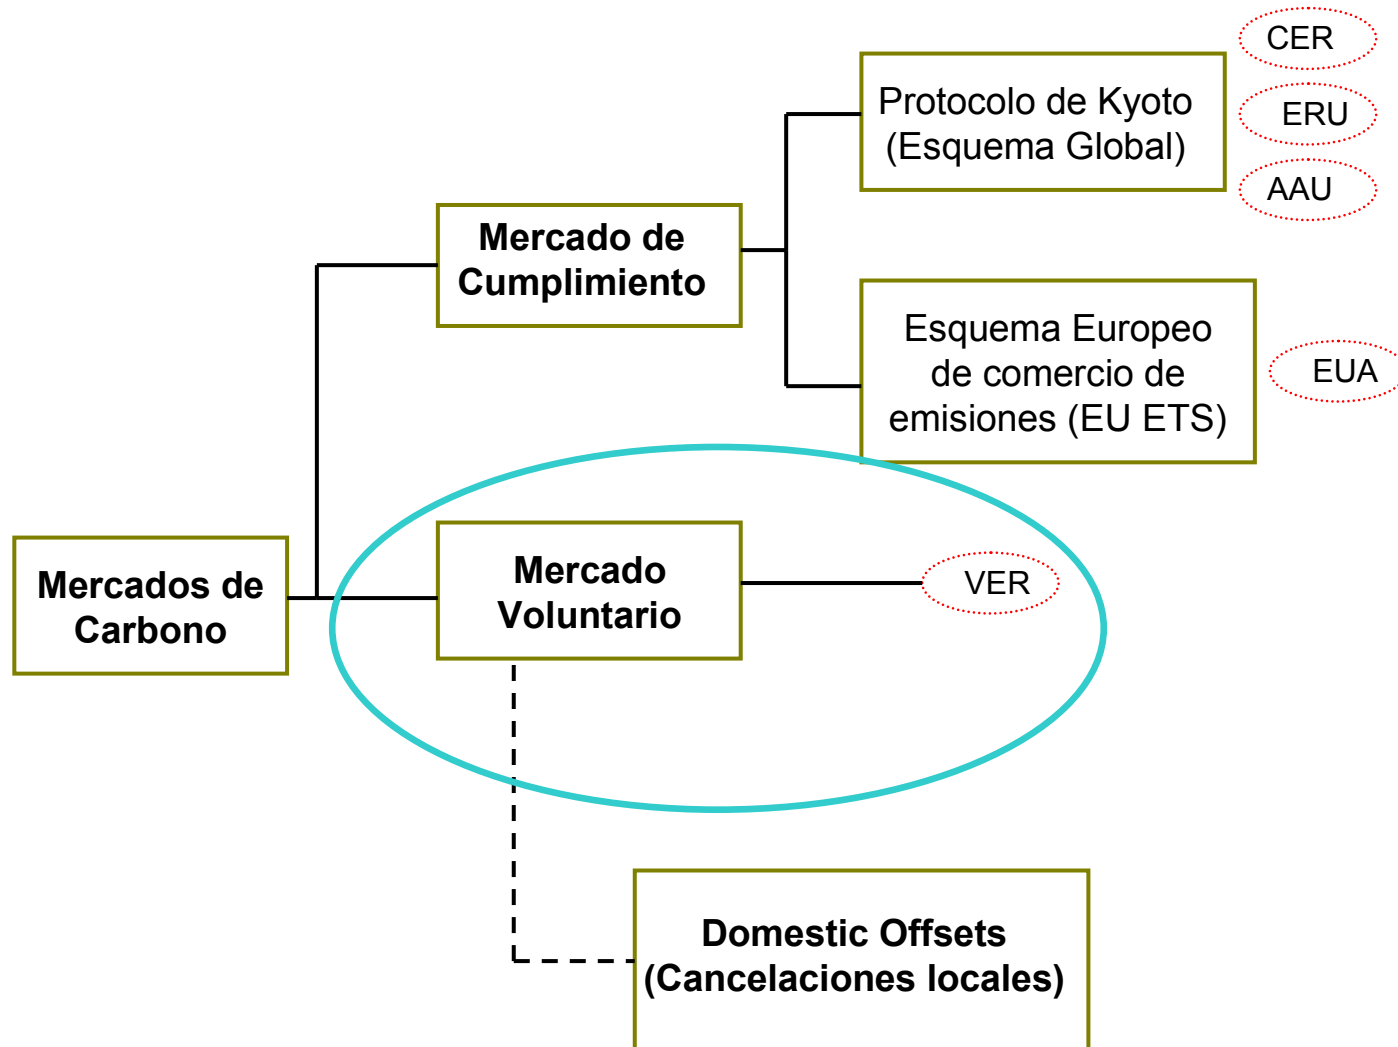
Mercados de Carbono

Mercado de Cumplimiento

Protocolo de Kyoto (Esquema Global)

CER

ERU

AAU

Esquema Europeo de comercio de emisiones (EU ETS)

EUA

Mercado Voluntario

VER

Domestic Offsets (Cancelaciones locales)